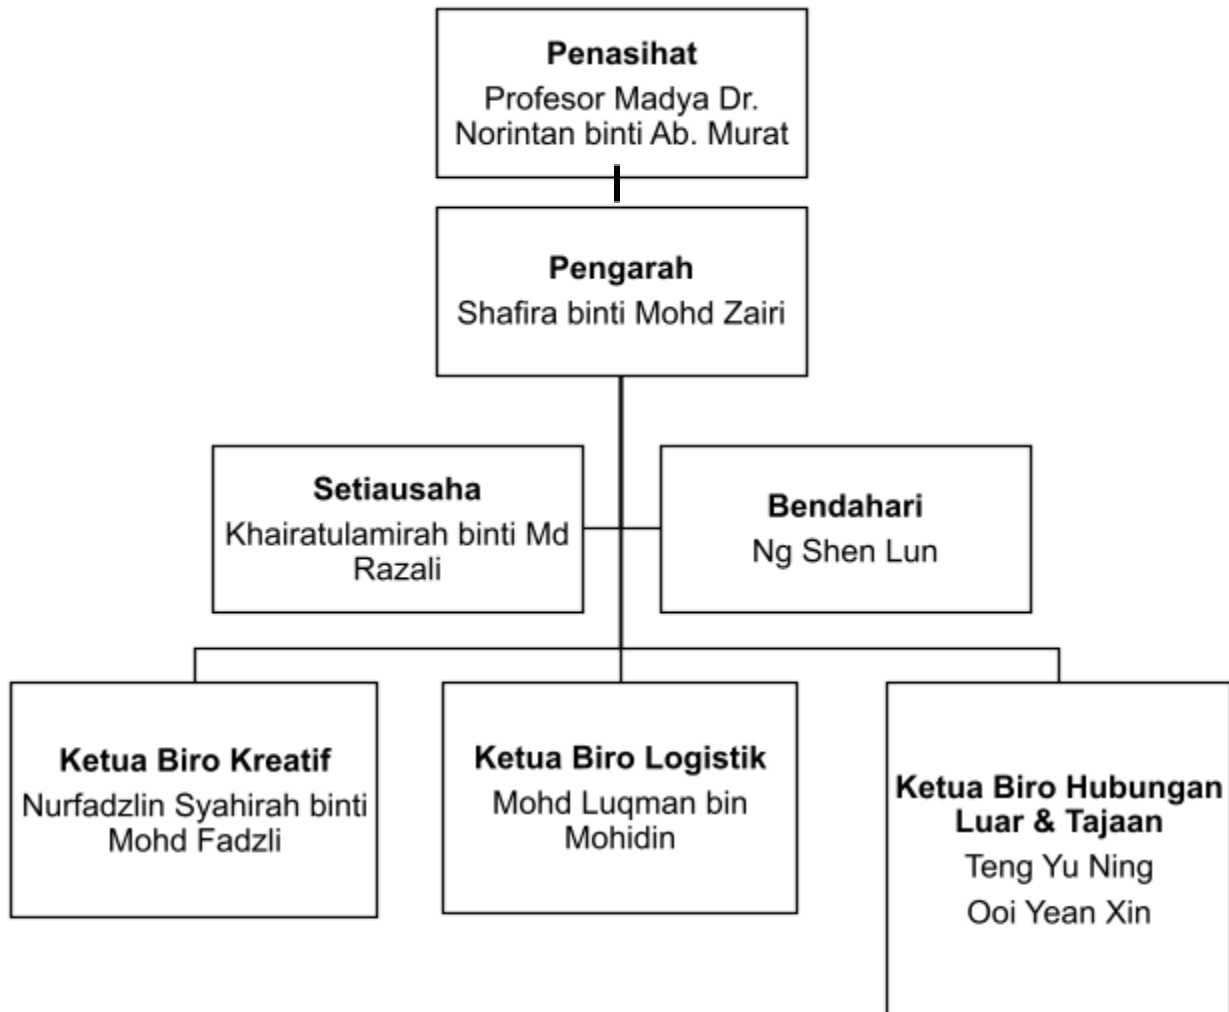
**Penasihat**
Profesor Madya Dr. Norintan binti Ab. Murat

**Pengarah**
Shafira binti Mohd Zairi

**Setiausaha**
Khairatulamirah binti Md Razali

**Bendahari**
Ng Shen Lun

**Ketua Biro Kreatif**
Nurfadzlin Syahirah binti Mohd Fadzli

**Ketua Biro Logistik**
Mohd Luqman bin Mohidin

**Ketua Biro Hubungan Luar & Tajaan**
Teng Yu Ning
Ooi Yean Xin